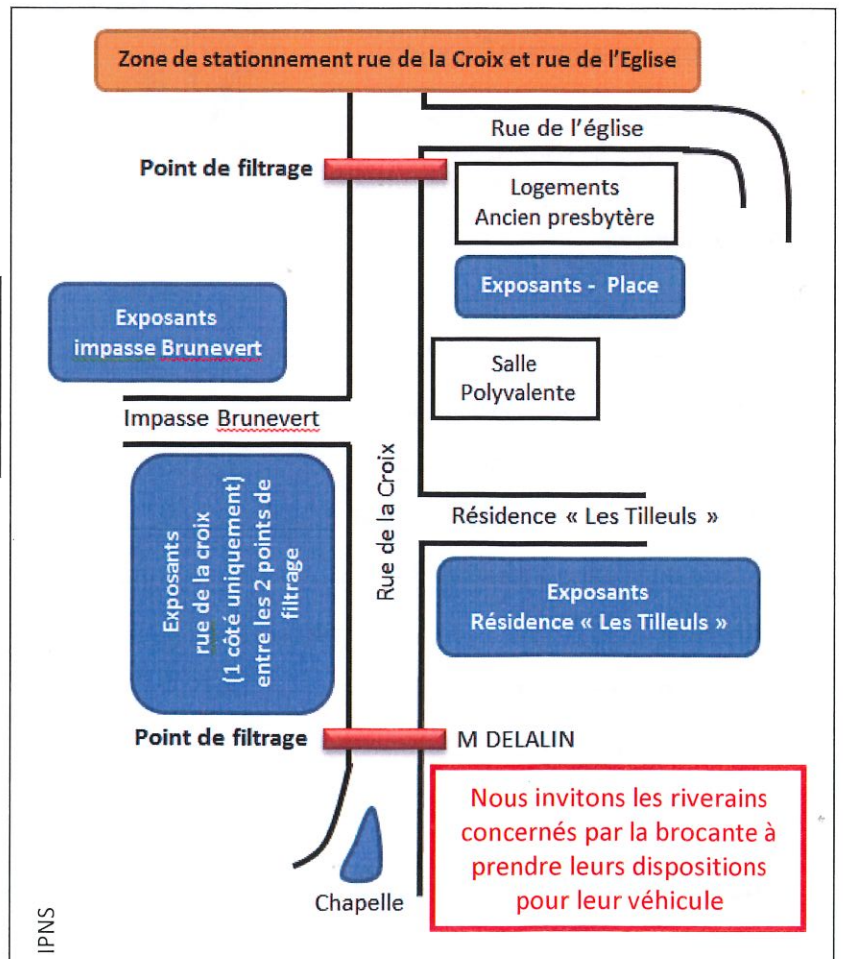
Zone de stationnement rue de la Croix et rue de l'Eglise

Rue de l'église

Point de filtrage

Logements
Ancien presbytère

Exposants - Place

Exposants
impasse Brunevert

Salle
Polyvalente

Impasse Brunevert

Rue de la Croix

Résidence « Les Tilleuls »

Exposants
rue de la croix
(1 côté uniquement)
entre les 2 points de
filtrage

Exposants
Résidence « Les Tilleuls »

Point de filtrage

M DELALIN

Nous invitons les riverains concernés par la brocante à prendre leurs dispositions pour leur véhicule

Chapelle

IPNS